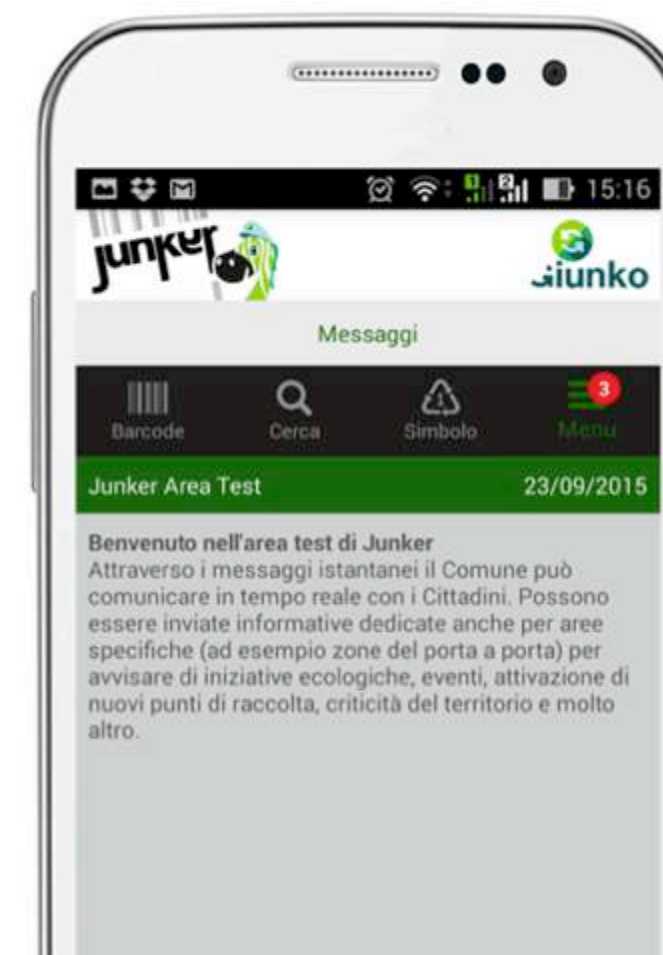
15:16

junker

Giunko

Messaggi

Barcode Cerca Simbolo 3 Menu

Junker Area Test 23/09/2015

Benvenuto nell'area test di Junker
Attraverso i messaggi istantanei il Comune può comunicare in tempo reale con i Cittadini. Possono essere inviate informative dedicate anche per aree specifiche (ad esempio zone del porta a porta) per avvisare di iniziative ecologiche, eventi, attivazione di nuovi punti di raccolta, criticità del territorio e molto altro.